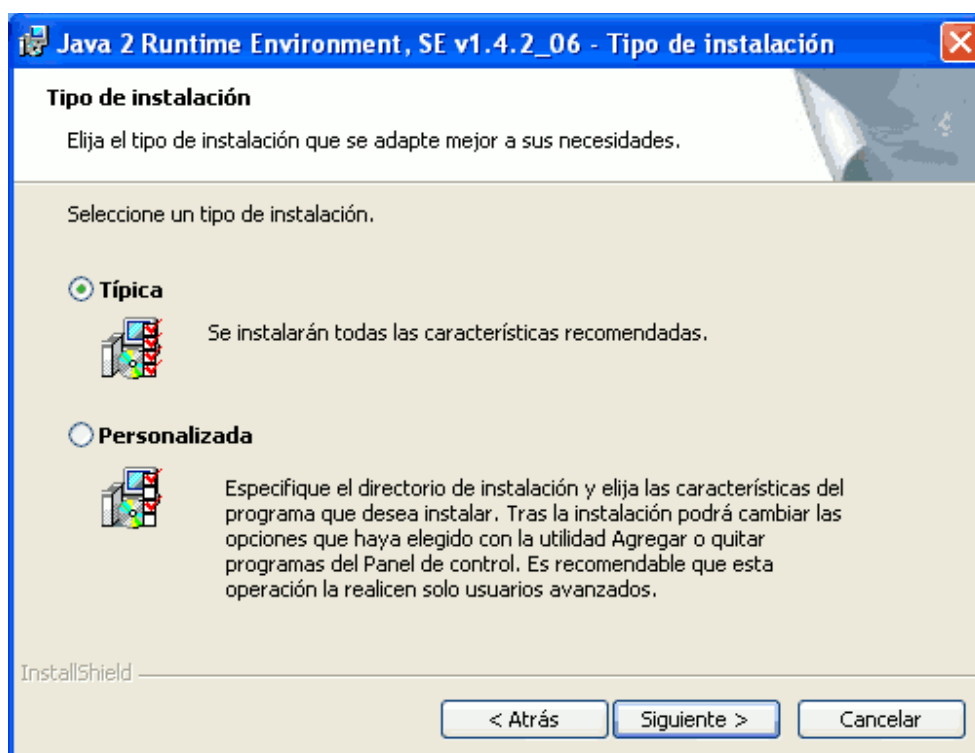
Java 2 Runtime Environment, SE v1.4.2_06 - Tipo de instalación

Tipo de instalación

Elija el tipo de instalación que se adapte mejor a sus necesidades.

Seleccione un tipo de instalación.

Típica

Se instalarán todas las características recomendadas.

Personalizada

Especifique el directorio de instalación y elija las características del programa que desea instalar. Tras la instalación podrá cambiar las opciones que haya elegido con la utilidad Agregar o quitar programas del Panel de control. Es recomendable que esta operación la realicen solo usuarios avanzados.

InstallShield

< Atrás

Siguiente >

Cancelar